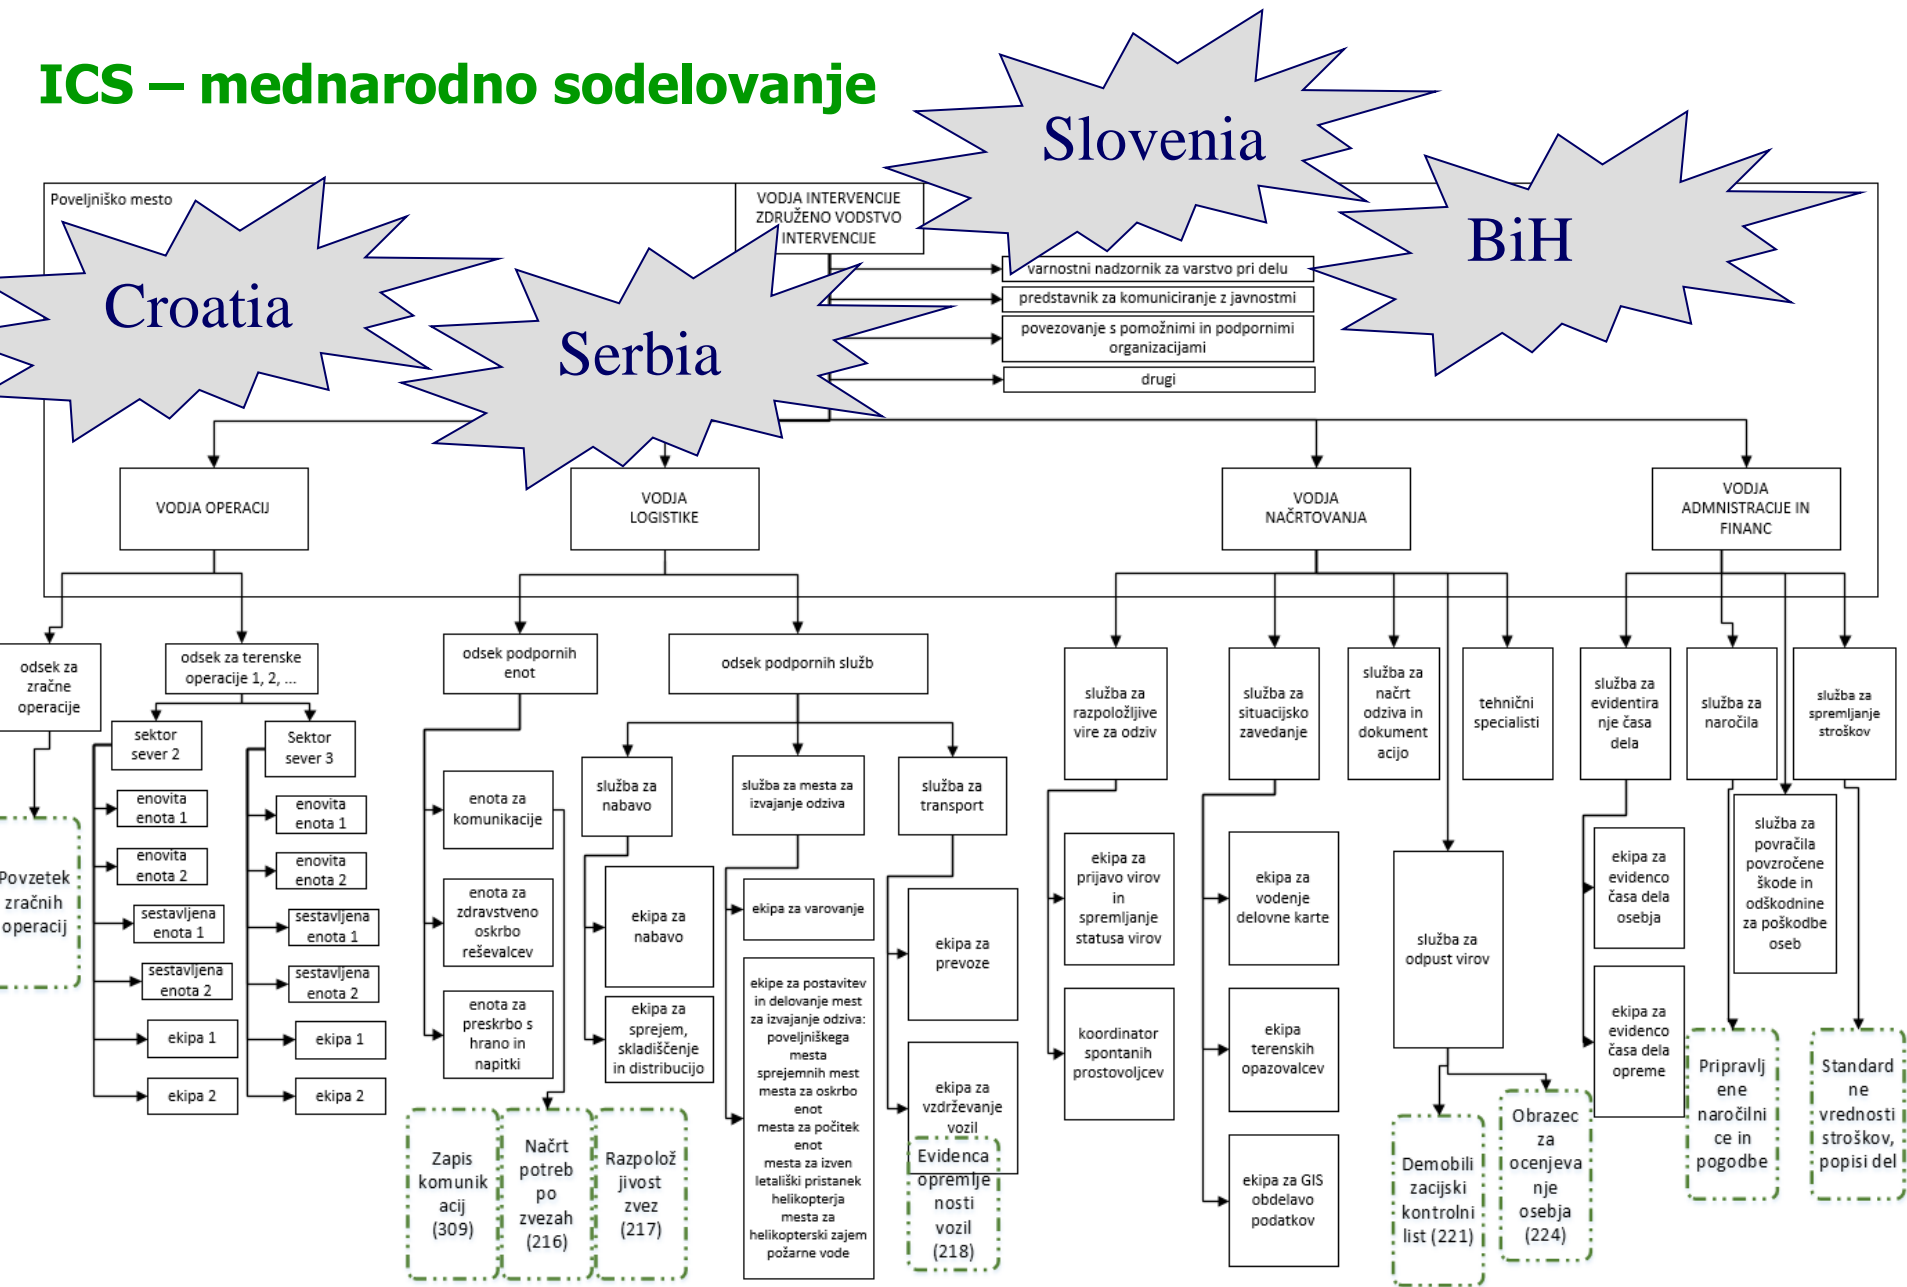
ICS – mednarodno sodelovanje

Slovenia

BiH

Croatia

Serbia

Poveljniško mesto

VODJA INTERVENCIJE ZDRUŽENO VODSTVO INTERVENCIJE

varnostni nadzornik za varstvo pri delu

predstavnik za komuniciranje z javnostmi

povezovanje s pomožnimi in podpornimi organizacijami

drugi

VODJA OPERACIJ

VODJA LOGISTIKE

VODJA NAČRTOVANJA

VODJA ADMINISTRACIJE IN FINANC

odsek za zračne operacije

odsek za terenske operacije 1, 2, ...

sektor sever 2

Sektor sever 3

enovita enota 1

enovita enota 2

sestavljena enota 1

sestavljena enota 2

ekipa 1

ekipa 2

enovita enota 1

enovita enota 2

sestavljena enota 1

sestavljena enota 2

ekipa 1

ekipa 2

Povzetek zračnih operacij

odsek podpornih enot

odsek podpornih služb

enota za komunikacije

enota za zdravstveno oskrbo reševalcev

enota za preskrbo s hrano in napitki

služba za nabavo

služba za mesta za izvajanje odziva

služba za transport

ekipa za nabavo

ekipa za sprejem, skladiščenje in distribucijo

ekipa za varovanje

ekipe za postavitev in delovanje mest za izvajanje odziva: poveljniškega mesta sprejemnih mest mesta za oskrbo enot mesta za počitek enot mesta za izven letališki pristanek helikopterja mesta za helikopterski zajem požarne vode

ekipa za prevoze

ekipa za vzdrževanje vozil

Zapis komunikacij (309)

Načrt potreb po zvezah (216)

Razpoložljivost zvez (217)

Evidenca opremljenosti vozil (218)

služba za razpoložljive vire za odziv

služba za situacijsko zavedanje

služba za načrt odziva in dokumentacijo

tehnični specialisti

ekipa za prijavo virov in spremljanje statusa virov

koordinator spontanih prostovoljcev

ekipa za vodenje delovne karte

ekipa terenskih opazovalcev

ekipa za GIS obdelavo podatkov

služba za odpust virov

Demobilizacijski kontrolni list (221)

Obrazec za ocenjevanje osebja (224)

služba za evidentiranje časa dela

služba za naročila

služba za spremljanje stroškov

ekipa za evidenco časa dela osebja

ekipa za evidenco časa dela opreme

služba za povračila povzročene škode in odškodnine za poškodbe oseb

Pripravljene naročilnice in pogodbe

Standardne vrednosti stroškov, popisi del